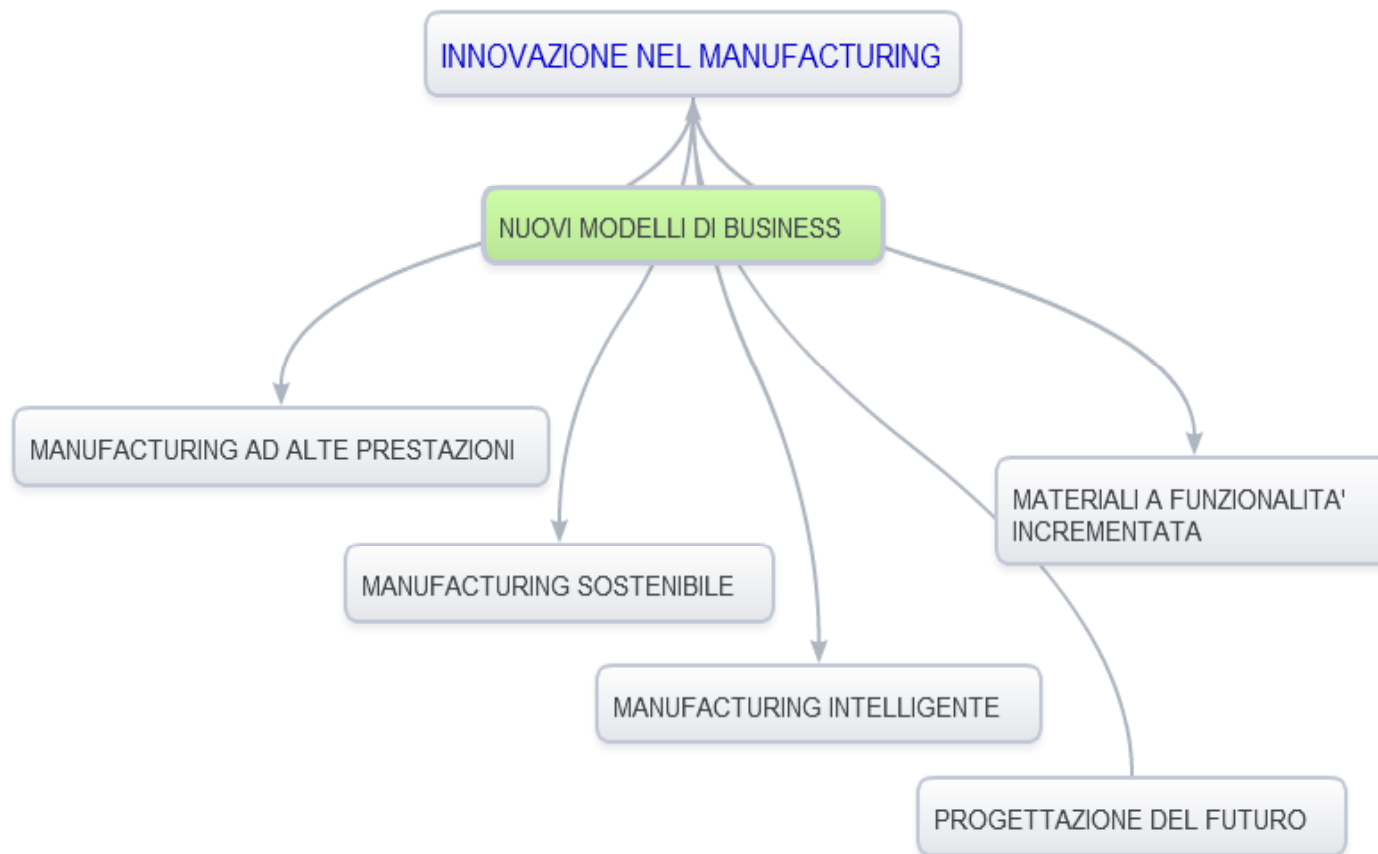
INNOVAZIONE NEL MANUFACTURING

NUOVI MODELLI DI BUSINESS

MANUFACTURING AD ALTE PRESTAZIONI

MANUFACTURING SOSTENIBILE

MANUFACTURING INTELLIGENTE

MATERIALI A FUNZIONALITA' INCREMENTATA

PROGETTAZIONE DEL FUTURO